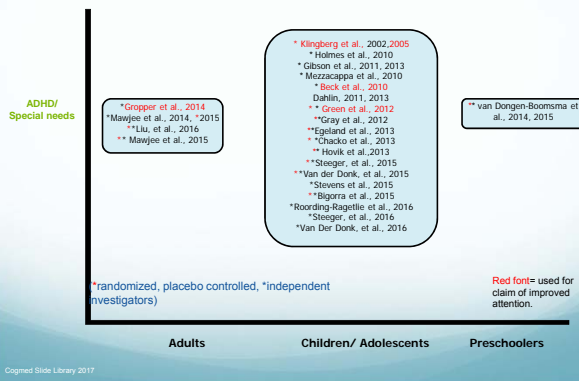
ADHD/
Special needs

*Gropper et al., 2014
*Mawjee et al., 2014, *2015
**Liu, et al., 2016
** Mawjee et al., 2015

* Klingberg et al., 2002,2005
* Holmes et al., 2010
* Gibson et al., 2011, 2013
* Mezzacappa et al., 2010
* Beck et al., 2010
Dahlin, 2011, 2013
* * Green et al., 2012
**Gray et al., 2012
**Egeland et al., 2013
* *Chacko et al., 2013
** Hovik et al.,2013
**Steeger, et al., 2015
**Van der Donk, et al., 2015
*Stevens et al., 2015
**Bigorra et al., 2015
*Roording-Ragetlie et al., 2016
*Steeger, et al., 2016
*Van Der Donk, et al., 2016

** van Dongen-Boomsma et al., 2014, 2015

*randomized, placebo controlled, *independent investigators)

Red font= used for claim of improved attention.

Adults

Children/ Adolescents

Preschoolers

Cogmed Slide Library 2017